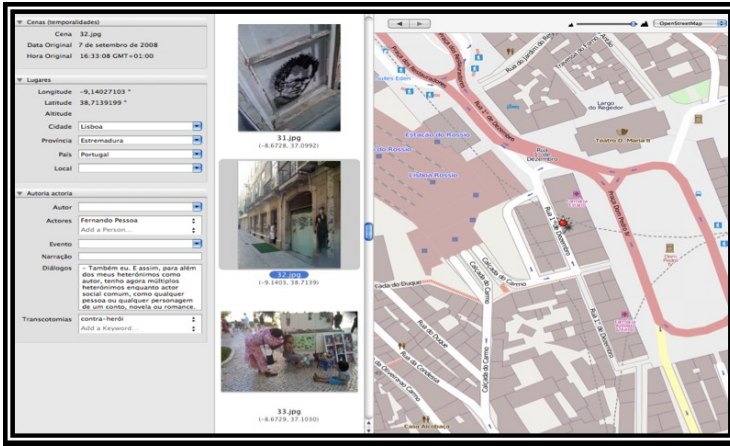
Cenas (temporalidades)
Cena 32.jpg
Data Original 7 de setembro de 2008
Hora Original 16:33:08 GMT+01:00

Lugares
Longitude -9,14027103 °
Latitude 38,7139199 °
Altitude
Cidade Lisboa
Província Estremadura
País Portugal
Local

Autoria actoria
Autor
Actores Fernando Pessoa
Add a Person...
Evento
Narração
Diálogos – Também eu. E assim, para além dos meus heterónimos como autor, tenho agora múltiplos heterónimos enquanto actor social comum, como qualquer pessoa ou qualquer personagem de um conto, novela ou romance.
Transcotomias contra-herói
Add a Keyword...

31.jpg
(-8.6728, 37.0992)
32.jpg
(-9.1403, 38.7139)
33.jpg
(-8.6729, 37.1030)

OpenStreetMap
Rua do Jardim do Regedor
Largo do Regedor
Estação do Rossio
Teatro D. Maria II
Lisboa Restauradores
Rossio
Rua 1º de Dezembro
Calçada do Carmo
Calçada do Duque
Rua da Condessa
Rua do Duque
Rua 1º de Dezembro
Praça Dom Pedro IV
Cais Alcofaria